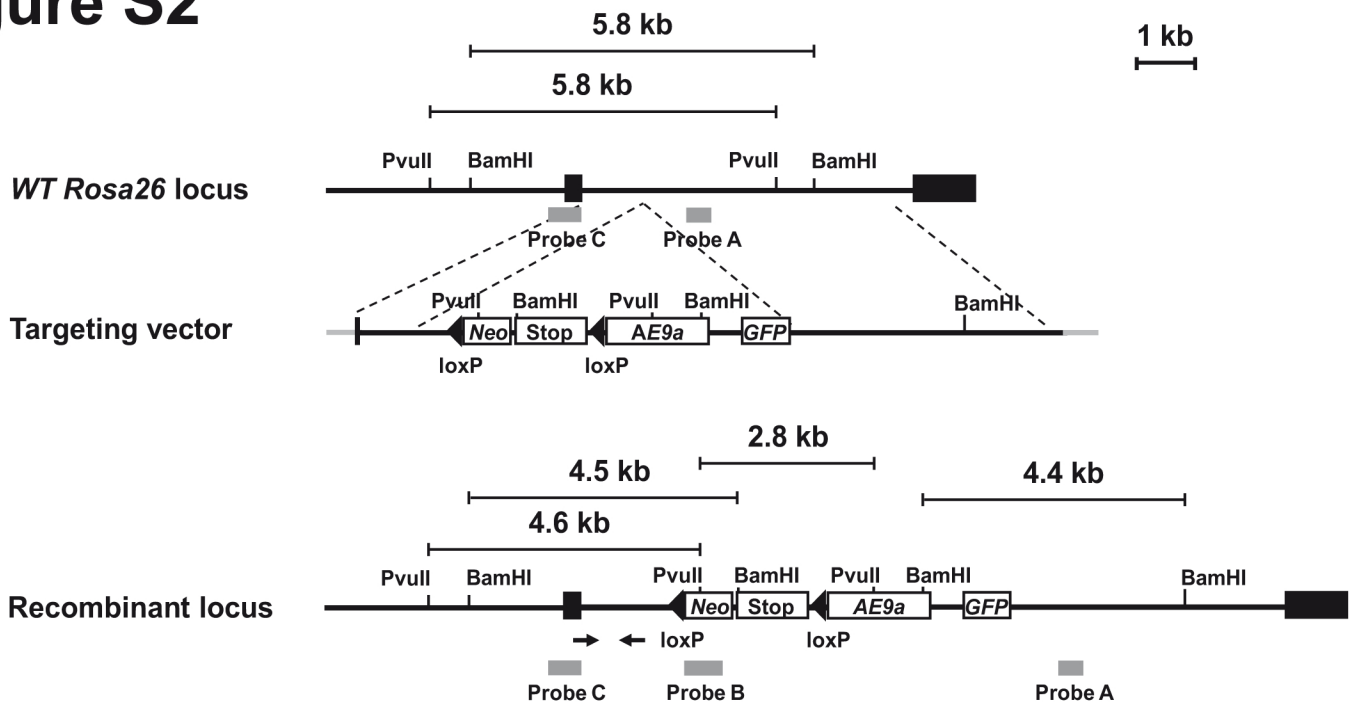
ure S2

5.8 kb

1 kb

5.8 kb

PvuII BamHI PvuII BamHI

WT Rosa26 locus

Probe C Probe A

PvuII BamHI PvuII BamHI BamHI

Targeting vector

Neo Stop AE9a GFP

loxP loxP

2.8 kb

4.5 kb

4.4 kb

4.6 kb

PvuII BamHI PvuII BamHI PvuII BamHI BamHI

Recombinant locus

Neo Stop AE9a GFP

loxP loxP

Probe C Probe B Probe A